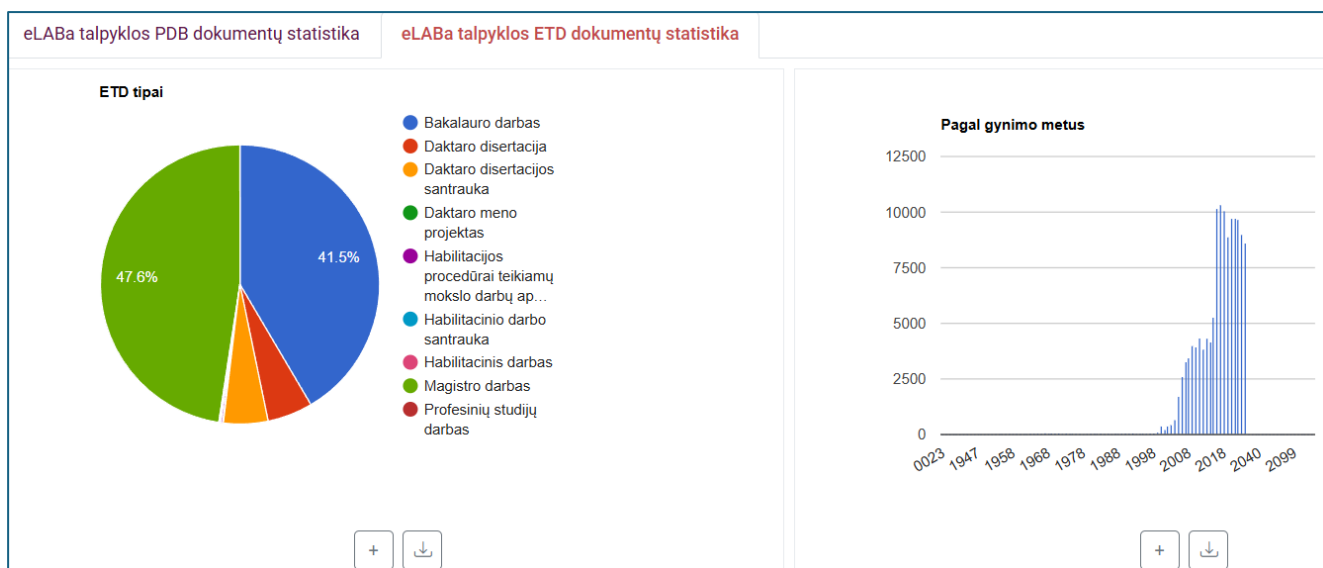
eLABa talpyklos PDB dokumentų statistika

eLABa talpyklos ETD dokumentų statistika

ETD tipai

41.5%

47.6%

Bakalauro darbas
Daktaro disertacija
Daktaro disertacijos santrauka
Daktaro meno projektas
Habilitacijos procedūrai teikiamų mokslo darbų ap…
Habilitacinio darbo santrauka
Habilitacinis darbas
Magistro darbas
Profesinių studijų darbas

+

Pagal gynimo metus

12500
10000
7500
5000
2500
0

0023
1947
1958
1968
1978
1988
1998
2008
2018
2040
2099

+